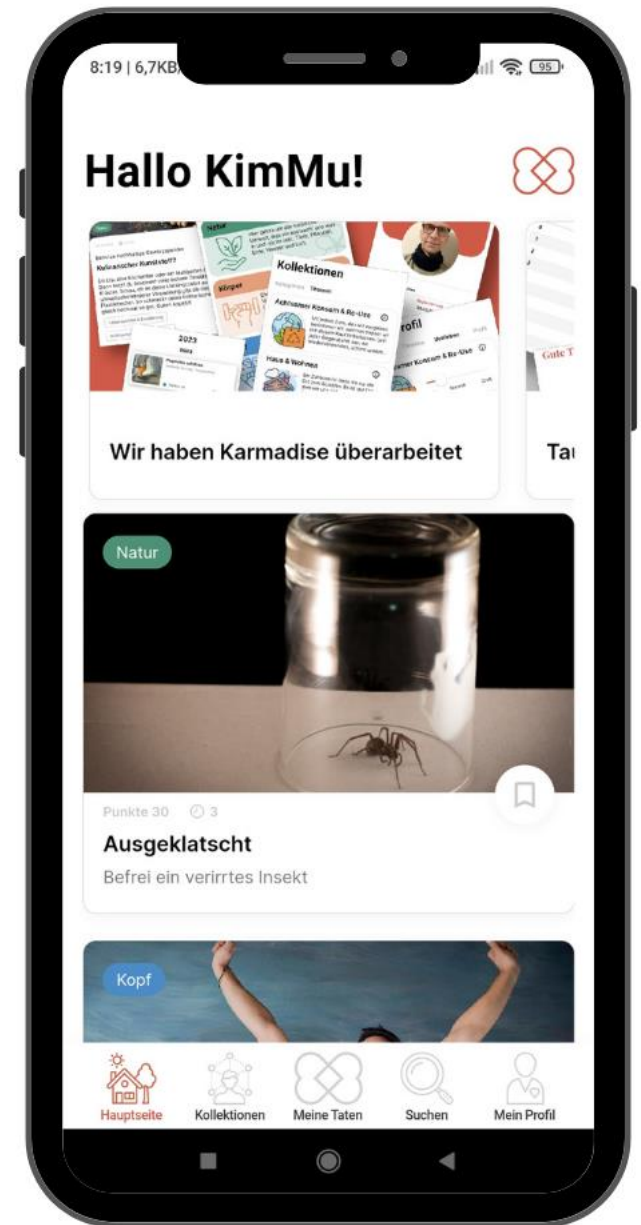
8:19 | 6,7KB/ 95

Hallo KimMu!

Kollektionen

Aktivismus Konsum & Re-Use

Haus & Wohnen

2023

Natur

Körper

Gute T

Wir haben Karmadise überarbeitet

Ta

Natur

Punkte 30 3

Ausgeklatscht

Befrei ein verirrtes Insekt

Kopf

Hauptseite
Kollektionen
Meine Taten
Suchen
Mein Profil